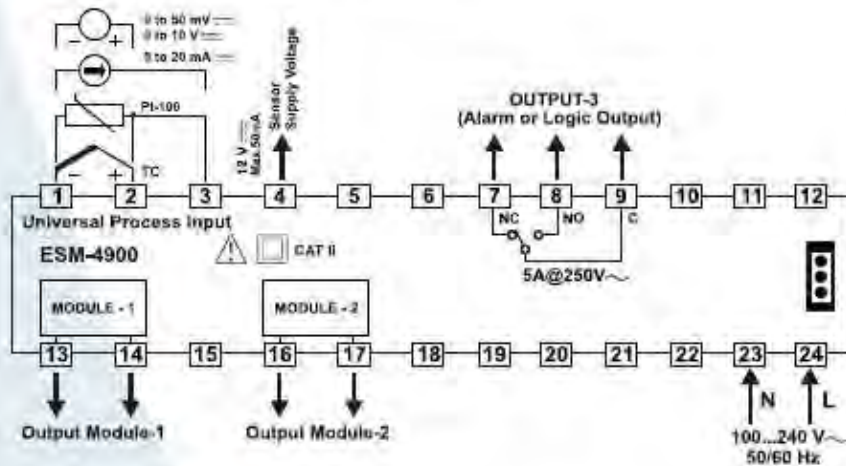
0 to 50 mV ⎓
0 to 10 V ⎓
0 to 20 mA ⎓

Pt-100

TC

12 V ⎓ Max 50 mA

Sensor Supply Voltage

OUTPUT-3
(Alarm or Logic Output)

1 2 3 4 5 6 7 8 9 10 11 12

Universal Process Input

NC NO C

ESM-4900

CAT II

5A@250V~

MODULE - 1

MODULE - 2

13 14 15 16 17 18 19 20 21 22 23 24

N L

Output Module-1

Output Module-2

100...240 V~
50/60 Hz